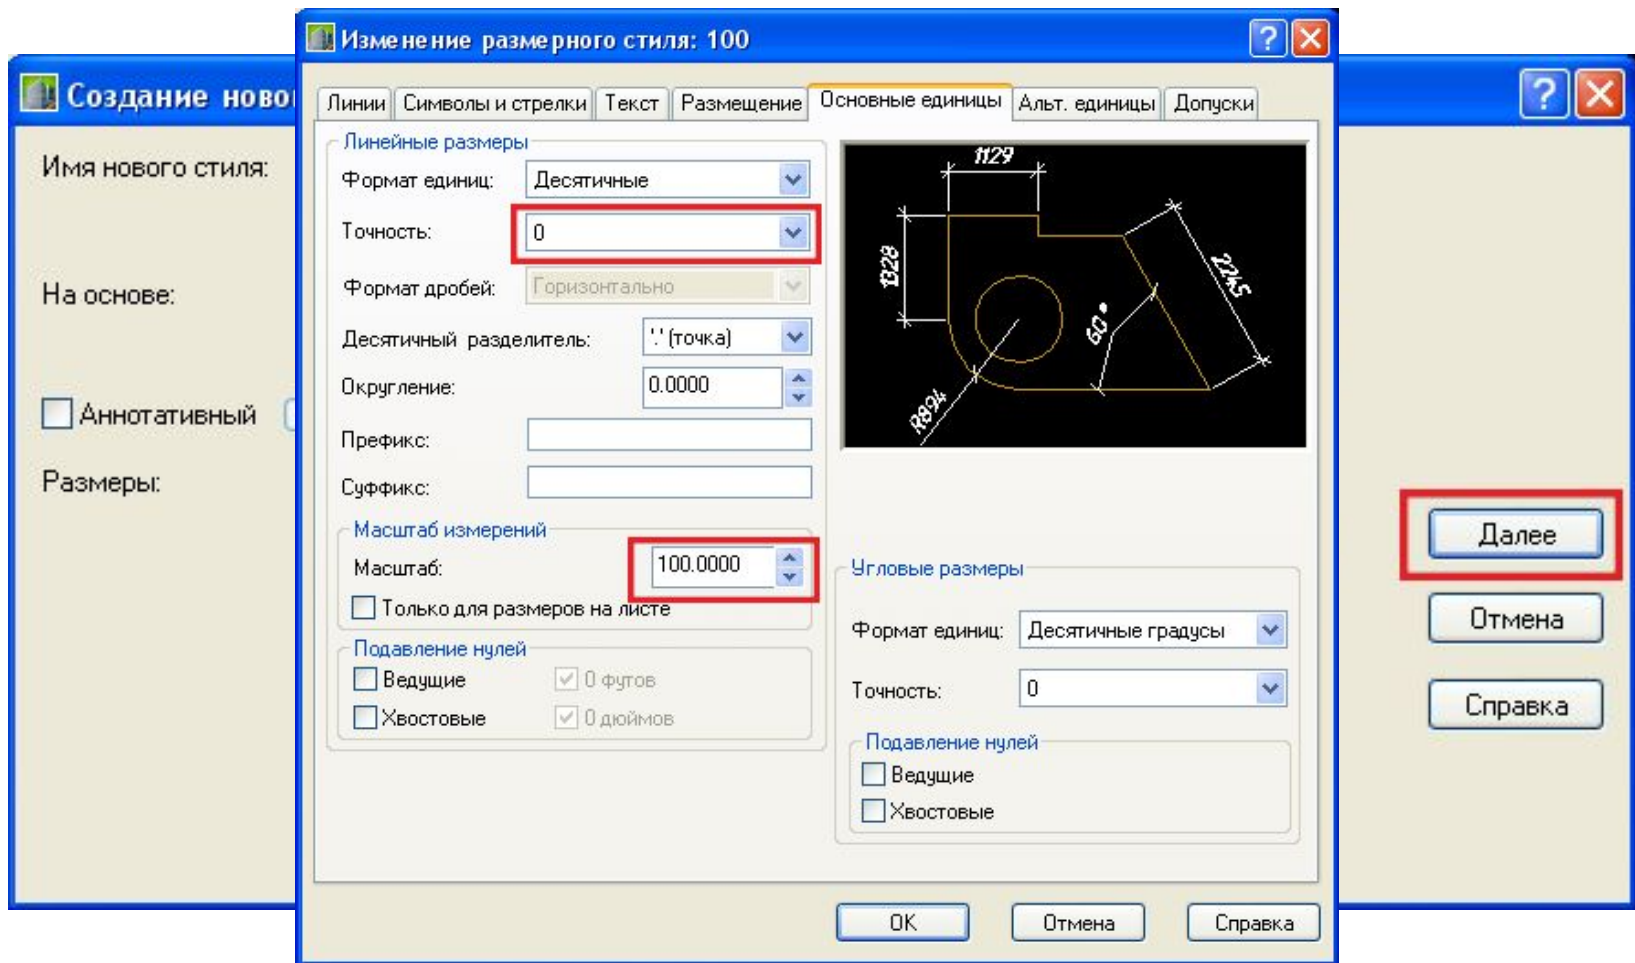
Создание новог

Имя нового стиля:

На основе:

Аннотативный

Размеры:

Далее

Отмена

Справка

Изменение размерного стиля: 100

Линии | Символы и стрелки | Текст | Размещение | Основные единицы | Альт. единицы | Допуски

Линейные размеры

Формат единиц: Десятичные

Точность: 0

Формат дробей: Горизонтально

Десятичный разделитель: '.' (точка)

Округление: 0.0000

Префикс:

Суффикс:

Масштаб измерений

Масштаб: 100.0000

Только для размеров на листе

Подавление нулей

Ведущие

Хвостовые

0 футов

0 дюймов

1129

1328

2245

60°

R894

Угловые размеры

Формат единиц: Десятичные градусы

Точность: 0

Подавление нулей

Ведущие

Хвостовые

ОК

Отмена

Справка